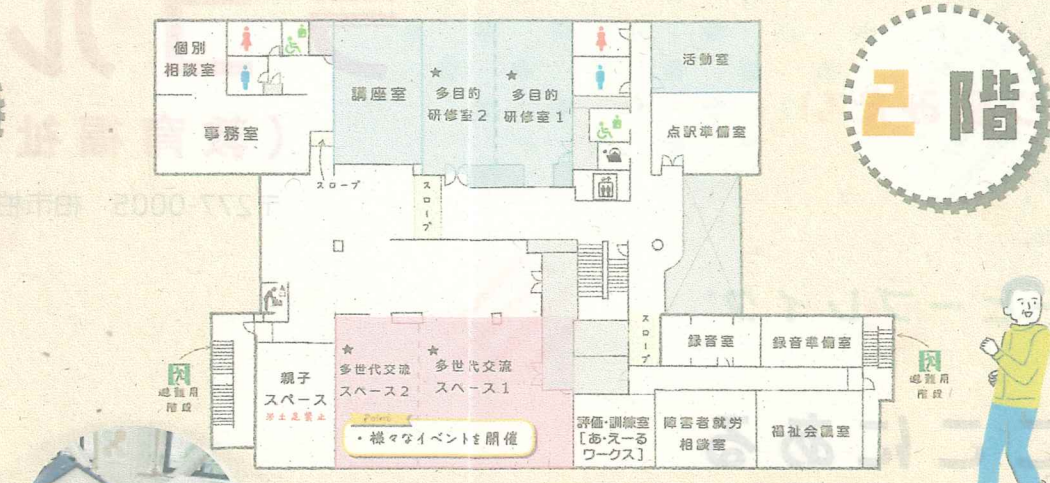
2階

個別相談室

事務室

スロープ

講座室

★ 多目的研修室2

★ 多目的研修室1

スロープ

活動室

点訳準備室

避難用階段

親子スペース

土曜日は休

★ 多世代交流スペース2

★ 多世代交流スペース1

Point

・様々なイベントを開催

スロープ

録音室

録音準備室

評価・訓練室［あ・えーるワークス］

障害者就労相談室

福祉会議室

避難用階段

〒277-0005 柏市